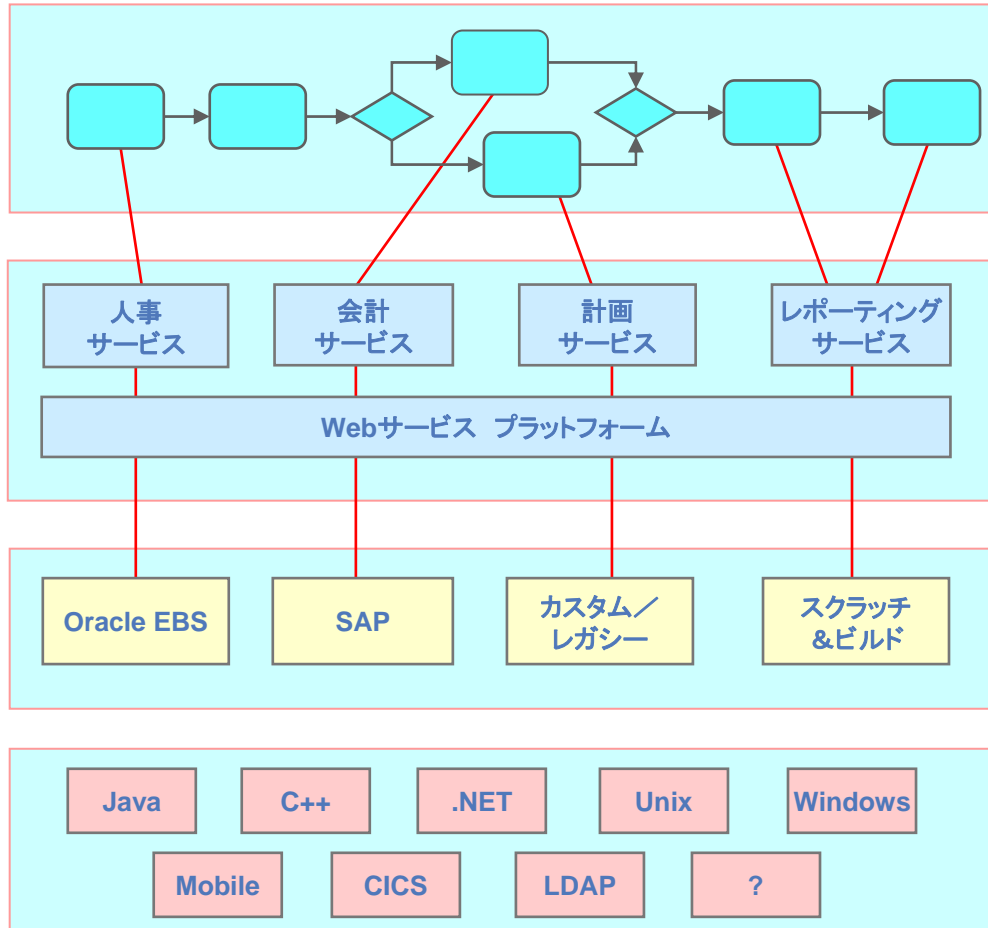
人事
サービス

会計
サービス

計画
サービス

レポーティング
サービス

Webサービス プラットフォーム

Oracle EBS

SAP

カスタム／
レガシー

スクラッチ
&ビルド

Java

C++

.NET

Unix

Windows

Mobile

CICS

LDAP

?